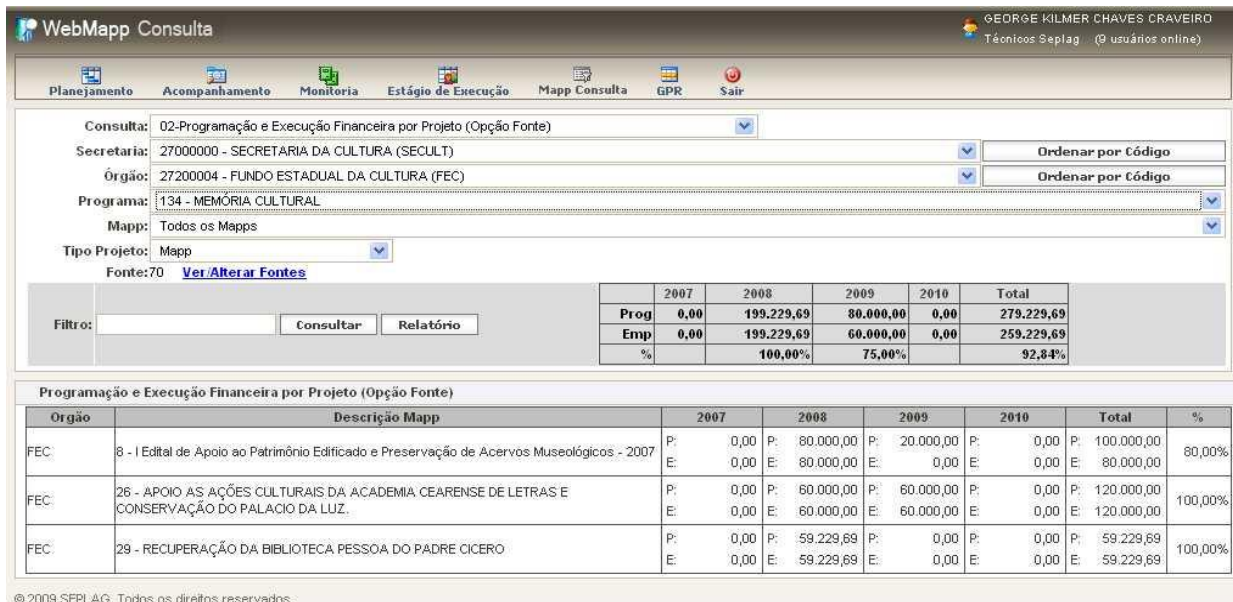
WebMapp Consulta

GEORGE KILMER CHAVES CRAVEIRO
Técnicos Seplag (9 usuários online)

Planejamento Acompanhamento Monitoria Estágio de Execução Mapp Consulta GPR Sair

Consulta: 02-Programação e Execução Financeira por Projeto (Opção Fonte)
Secretaria: 27000000 - SECRETARIA DA CULTURA (SECULT) Ordenar por Código
Órgão: 27200004 - FUNDO ESTADUAL DA CULTURA (FEC) Ordenar por Código
Programa: 134 - MEMÓRIA CULTURAL
Mapp: Todos os Mapps
Tipo Projeto: Mapp
Fonte:70 Ver/Alterar Fontes

Filtro: Consultar Relatório

| | 2007 | 2008 | 2009 | 2010 | Total |
|---|---|---|---|---|---|
| Prog | 0,00 | 199.229,69 | 80.000,00 | 0,00 | 279.229,69 |
| Emp | 0,00 | 199.229,69 | 60.000,00 | 0,00 | 259.229,69 |
| % | | 100,00% | 75,00% | | 92,84% |

Programação e Execução Financeira por Projeto (Opção Fonte)

| Orgão | Descrição Mapp | 2007 | 2008 | 2009 | 2010 | Total | % |
|---|---|---|---|---|---|---|---|
| FEC | 8 - I Edital de Apoio ao Patrimônio Edificado e Preservação de Acervos Museológicos - 2007 | P: 0,00 E: 0,00 | P: 80.000,00 E: 80.000,00 | P: 20.000,00 E: 0,00 | P: 0,00 E: 0,00 | P: 100.000,00 E: 80.000,00 | 80,00% |
| FEC | 26 - APOIO AS AÇÕES CULTURAIS DA ACADEMIA CEARENSE DE LETRAS E CONSERVAÇÃO DO PALACIO DA LUZ. | P: 0,00 E: 0,00 | P: 60.000,00 E: 60.000,00 | P: 60.000,00 E: 60.000,00 | P: 0,00 E: 0,00 | P: 120.000,00 E: 120.000,00 | 100,00% |
| FEC | 29 - RECUPERAÇÃO DA BIBLIOTECA PESSOA DO PADRE CICERO | P: 0,00 E: 0,00 | P: 59.229,69 E: 59.229,69 | P: 0,00 E: 0,00 | P: 0,00 E: 0,00 | P: 59.229,69 E: 59.229,69 | 100,00% |

© 2009 SEPLAG. Todos os direitos reservados.